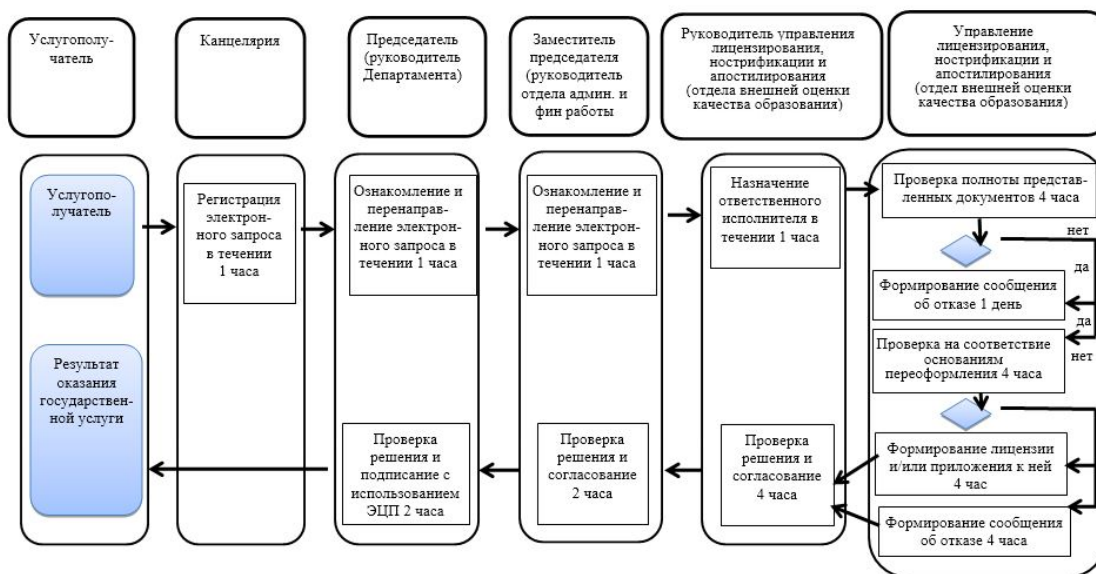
Услугополучатель

Канцелярия

Председатель (руководитель Департамента)

Заместитель председателя (руководитель отдела админ. и фин работы

Руководитель управления лицензирования, нострификации и апостилирования (отдела внешней оценки качества образования)

Управление лицензирования, нострификации и апостилирования (отдел внешней оценки качества образования)

Услугополучатель

Регистрация электронного запроса в течении 1 часа

Ознакомление и перенаправление электронного запроса в течении 1 часа

Ознакомление и перенаправление электронного запроса в течении 1 часа

Назначение ответственного исполнителя в течении 1 часа

Проверка полноты представленных документов 4 часа

нет

да

Формирование сообщения об отказе 1 день

да

Проверка на соответствие основаниям переоформления 4 часа

нет

Результат оказания государственной услуги

Проверка решения и подписание с использованием ЭЦП 2 часа

Проверка решения и согласование 2 часа

Проверка решения и согласование 4 часа

Формирование лицензии и/или приложения к ней 4 час

Формирование сообщения об отказе 4 часа